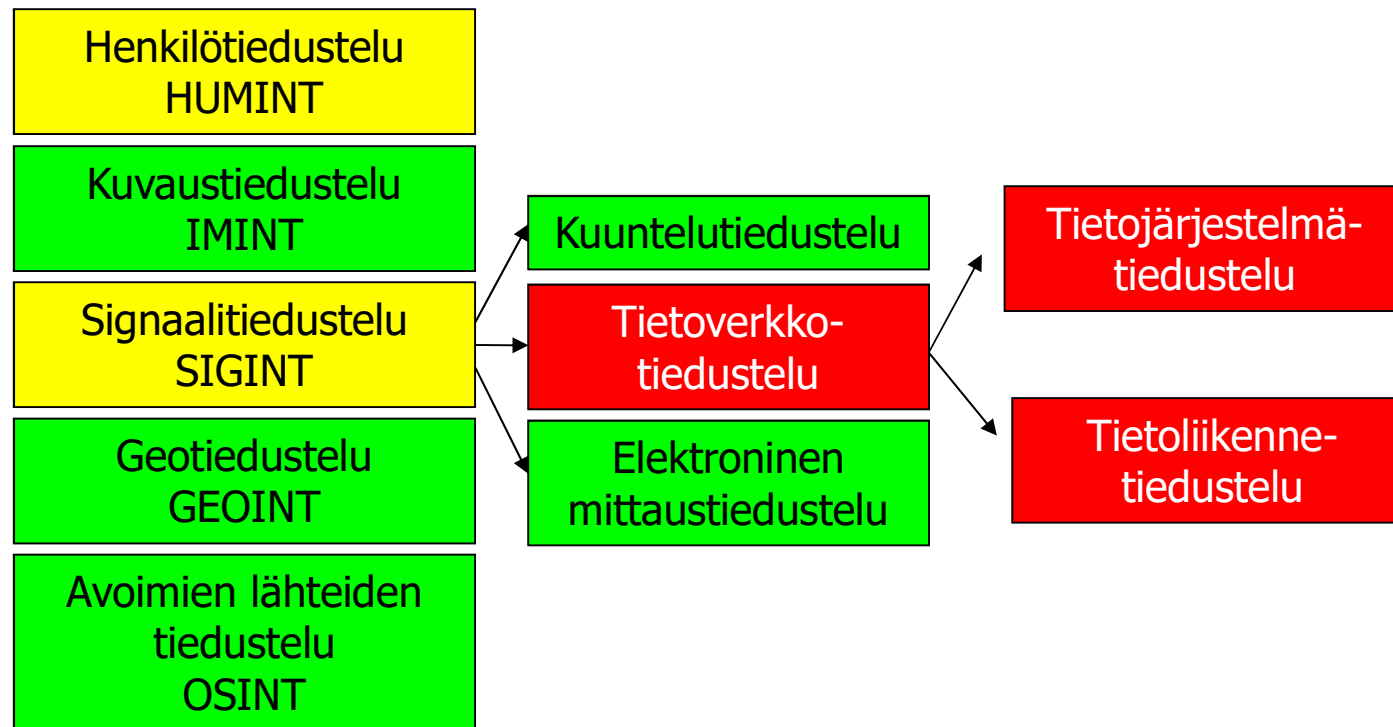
Henkilötiedustelu
HUMINT

Kuvaustiedustelu
IMINT

Signaalitiedustelu
SIGINT

Geotiedustelu
GEOINT

Avoimien lähteiden
tiedustelu
OSINT

Kuuntelutiedustelu

Tietoverkko-
tiedustelu

Elektroninen
mittaustiedustelu

Tietojärjestelmä-
tiedustelu

Tietoliikenne-
tiedustelu